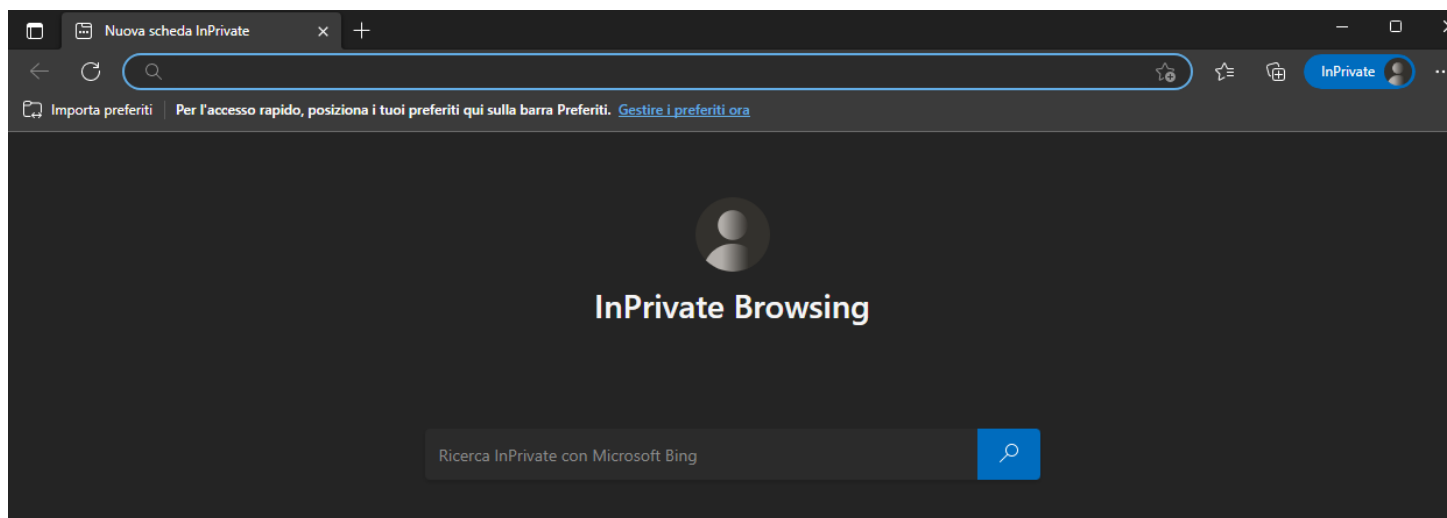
Nuova scheda InPrivate

InPrivate

Importa preferiti | Per l'accesso rapido, posiziona i tuoi preferiti qui sulla barra Preferiti. Gestire i preferiti ora

InPrivate Browsing

Ricerca InPrivate con Microsoft Bing